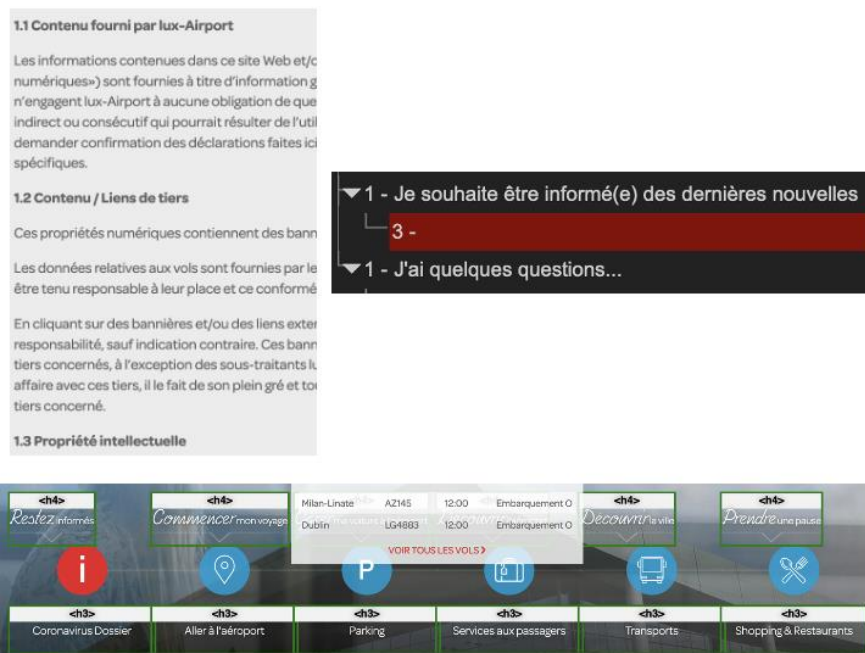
1.1 Contenu fourni par lux-Airport

Les informations contenues dans ce site Web et/c numériques») sont fournies à titre d'information g n'engagent lux-Airport à aucune obligation de que indirect ou consécutif qui pourrait résulter de l'util demander confirmation des déclarations faites ici spécifiques.

1.2 Contenu / Liens de tiers

Ces propriétés numériques contiennent des bann

Les données relatives aux vols sont fournies par le être tenu responsable à leur place et ce conformé

En cliquant sur des bannières et/ou des liens exter responsabilité, sauf indication contraire. Ces bann tiers concernés, à l'exception des sous-traitants lu affaire avec ces tiers, il le fait de son plein gré et tou tiers concerné.

1.3 Propriété intellectuelle

1 - Je souhaite être informé(e) des dernières nouvelles
3 -
1 - J'ai quelques questions...

<h4> Restez informés
<h4> Commencer mon voyage
Milan-Linate AZ145 12:00 Embarquement O
Dublin LG4883 12:00 Embarquement O
VOIR TOUS LES VOLS
<h4> Découvrir la ville
<h4> Prendre une pause
<h3> Coronavirus Dossier
<h3> Aller à l'aéroport
<h3> Parking
<h3> Services aux passagers
<h3> Transports
<h3> Shopping & Restaurants